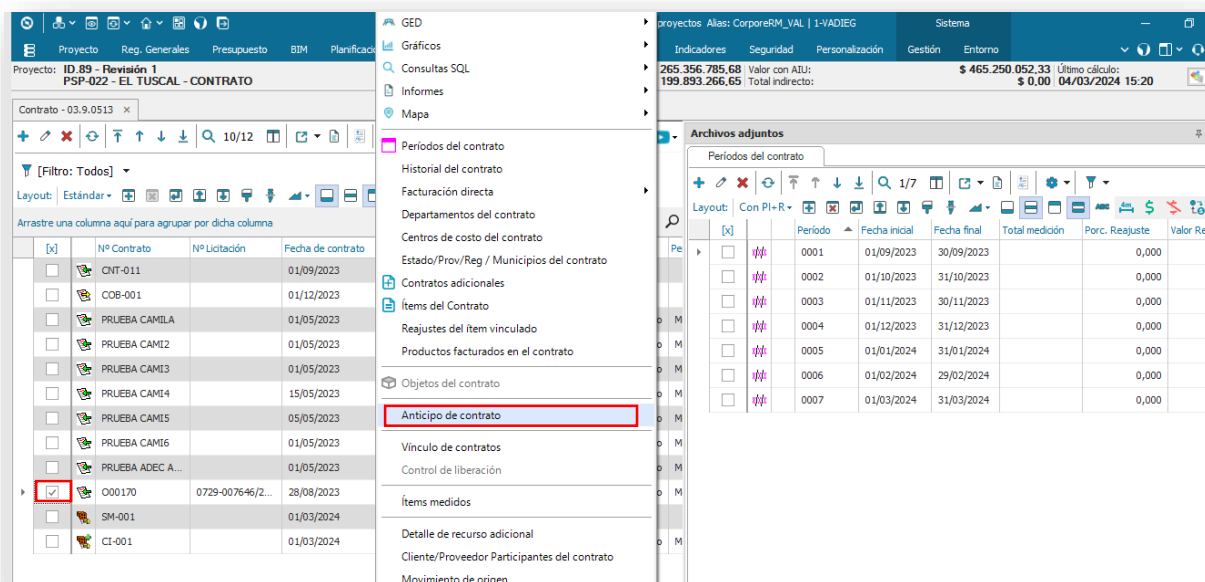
proyectos Alias: CorporeRM_VAL | 1-VADIEG Sistema

Proyecto Reg. Generales Presupuesto BIM Planificacio Indicadores Seguridad Personalización Gestión Entorno

Proyecto: ID.89 - Revisión 1
PSP-022 - EL TUSCAL - CONTRATO
265.356.785,68 Valor con AIU: $ 465.250.052,33 Último cálculo:
199.893.266,65 Total indirecto: $ 0,00 04/03/2024 15:20

Contrato - 03.9.0513 ×

10/12

[Filtro: Todos]

Layout: Estándar

Arrastre una columna aquí para agrupar por dicha columna

| [x] | | Nº Contrato | Nº Licitación | Fecha de contrato | Pe |
|---|---|---|---|---|---|
| | | CNT-011 | | 01/09/2023 | |
| | | COB-001 | | 01/12/2023 | |
| | | PRUEBA CAMILA | | 01/05/2023 | o M |
| | | PRUEBA CAMI2 | | 01/05/2023 | o M |
| | | PRUEBA CAMI3 | | 01/05/2023 | o M |
| | | PRUEBA CAMI4 | | 15/05/2023 | o M |
| | | PRUEBA CAMI5 | | 05/05/2023 | o M |
| | | PRUEBA CAMI6 | | 01/05/2023 | o M |
| | | PRUEBA ADEC A... | | 01/05/2023 | o M |
| ✓ | | O00170 | 0729-007646/2... | 28/08/2023 | o M |
| | | SM-001 | | 01/03/2024 | |
| | | CI-001 | | 01/03/2024 | o M |

GED
Gráficos
Consultas SQL
Informes
Mapa
Períodos del contrato
Historial del contrato
Facturación directa
Departamentos del contrato
Centros de costo del contrato
Estado/Prov/Reg / Municipios del contrato
Contratos adicionales
Ítems del Contrato
Reajustes del ítem vinculado
Productos facturados en el contrato
Objetos del contrato
Anticipo de contrato
Vínculo de contratos
Control de liberación
Ítems medidos
Detalle de recurso adicional
Cliente/Proveedor Participantes del contrato
Movimiento de origen

Archivos adjuntos

Períodos del contrato

1/7

Layout: Con PI+R

| [x] | | Período | Fecha inicial | Fecha final | Total medición | Porc. Reajuste | Valor Re |
|---|---|---|---|---|---|---|---|
| | | 0001 | 01/09/2023 | 30/09/2023 | | 0,000 | |
| | | 0002 | 01/10/2023 | 31/10/2023 | | 0,000 | |
| | | 0003 | 01/11/2023 | 30/11/2023 | | 0,000 | |
| | | 0004 | 01/12/2023 | 31/12/2023 | | 0,000 | |
| | | 0005 | 01/01/2024 | 31/01/2024 | | 0,000 | |
| | | 0006 | 01/02/2024 | 29/02/2024 | | 0,000 | |
| | | 0007 | 01/03/2024 | 31/03/2024 | | 0,000 | |